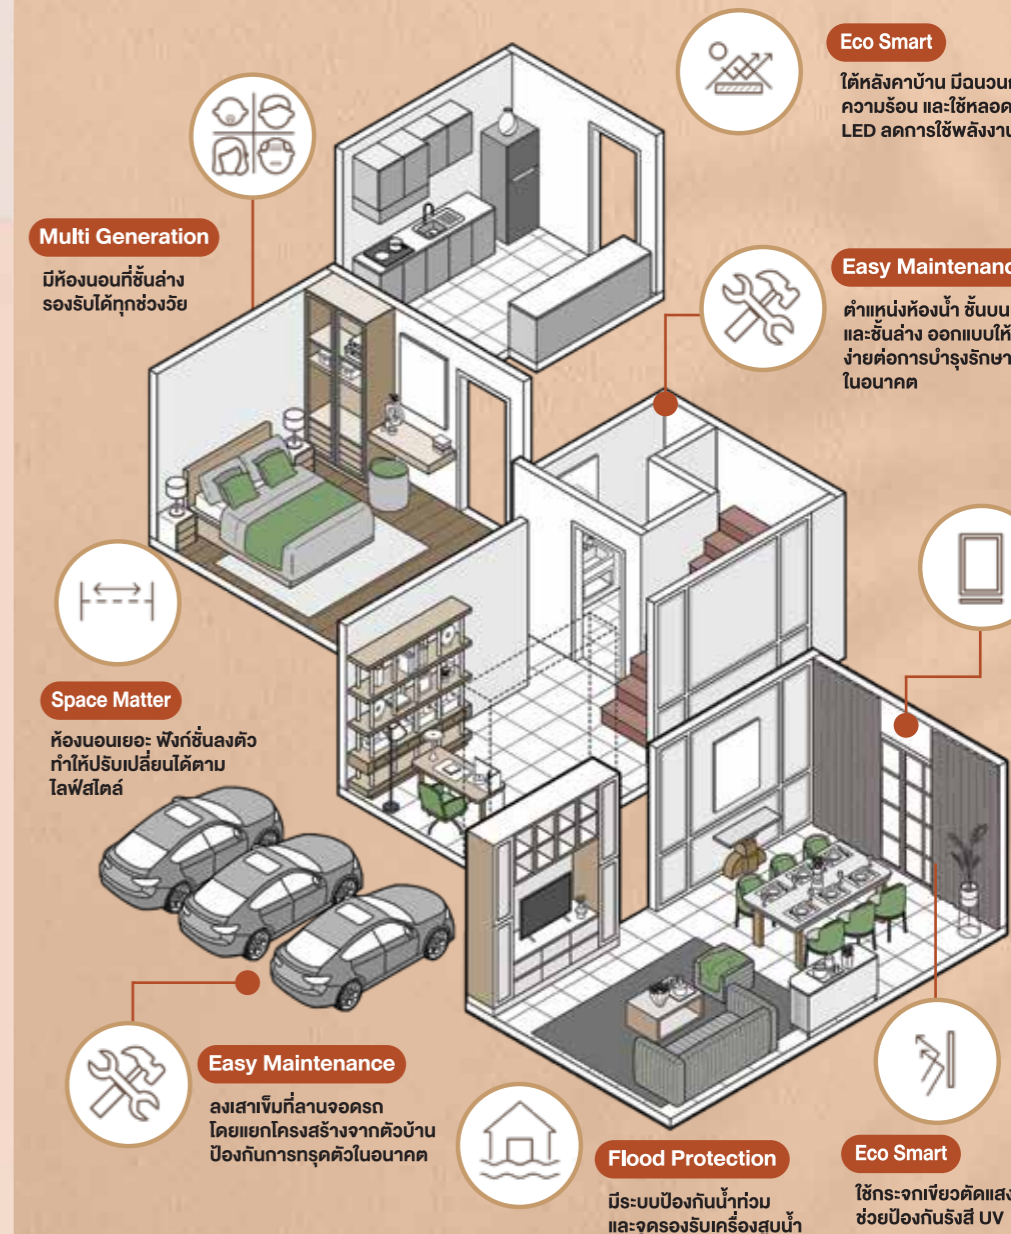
Eco Smart

ใต้หลังคาบ้าน มีฉนวน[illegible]
ความร้อน และใช้หลอด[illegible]
LED ลดการใช้พลังงา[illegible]

Multi Generation

มีห้องนอนที่ชั้นล่าง
รองรับได้ทุกช่วงวัย

Easy Maintenanc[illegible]

ตำแหน่งห้องน้ำ ชั้นบน
และชั้นล่าง ออกแบบให้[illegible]
ง่ายต่อการบำรุงรักษา
ในอนาคต

Space Matter

ห้องนอนเยอะ ฟังก์ชั่นลงตัว
ทำให้ปรับเปลี่ยนได้ตาม
ไลฟ์สไตล์

Easy Maintenance

ลงเสาเข็มที่ลานจอดรถ
โดยแยกโครงสร้างจากตัวบ้าน
ป้องกันการทรุดตัวในอนาคต

Flood Protection

มีระบบป้องกันน้ำท่วม
และจุดรองรับเครื่องสูบน้ำ

Eco Smart

ใช้กระจกเขียวตัดแสง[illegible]
ช่วยป้องกันรังสี UV